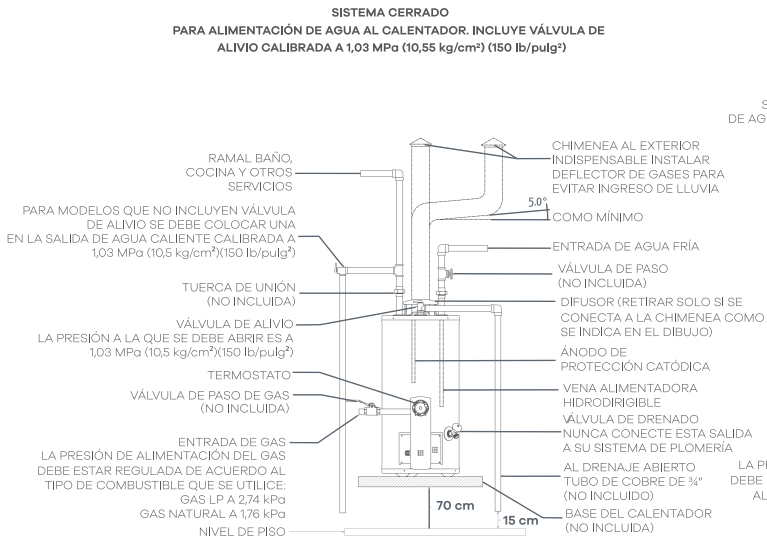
SISTEMA CERRADO
PARA ALIMENTACIÓN DE AGUA AL CALENTADOR. INCLUYE VÁLVULA DE ALIVIO CALIBRADA A 1,03 MPa (10,55 kg/cm²) (150 lb/pulg²)

S
DE AG

RAMAL BAÑO, COCINA Y OTROS SERVICIOS

PARA MODELOS QUE NO INCLUYEN VÁLVULA DE ALIVIO SE DEBE COLOCAR UNA EN LA SALIDA DE AGUA CALIENTE CALIBRADA A 1,03 MPa (10,5 kg/cm²)(150 lb/pulg²)

TUERCA DE UNIÓN (NO INCLUIDA)

VÁLVULA DE ALIVIO
LA PRESIÓN A LA QUE SE DEBE ABRIR ES A 1,03 MPa (10,5 kg/cm²)(150 lb/pulg²)

TERMOSTATO

VÁLVULA DE PASO DE GAS (NO INCLUIDA)

ENTRADA DE GAS
LA PRESIÓN DE ALIMENTACIÓN DEL GAS DEBE ESTAR REGULADA DE ACUERDO AL TIPO DE COMBUSTIBLE QUE SE UTILICE:
GAS LP A 2,74 kPa
GAS NATURAL A 1,76 kPa

NIVEL DE PISO

CHIMENEA AL EXTERIOR
INDISPENSABLE INSTALAR DEFLECTOR DE GASES PARA EVITAR INGRESO DE LLUVIA

5.0°
COMO MÍNIMO

ENTRADA DE AGUA FRÍA

VÁLVULA DE PASO (NO INCLUIDA)

DIFUSOR (RETIRAR SOLO SI SE CONECTA A LA CHIMENEA COMO SE INDICA EN EL DIBUJO)

ÁNODO DE PROTECCIÓN CATÓDICA

VENA ALIMENTADORA HIDRODIRIGIBLE

VÁLVULA DE DRENADO
NUNCA CONECTE ESTA SALIDA A SU SISTEMA DE PLOMERÍA

AL DRENAJE ABIERTO
TUBO DE COBRE DE ¾" (NO INCLUIDO)

LA PI
DEBE
AL

70 cm

15 cm

BASE DEL CALENTADOR (NO INCLUIDA)